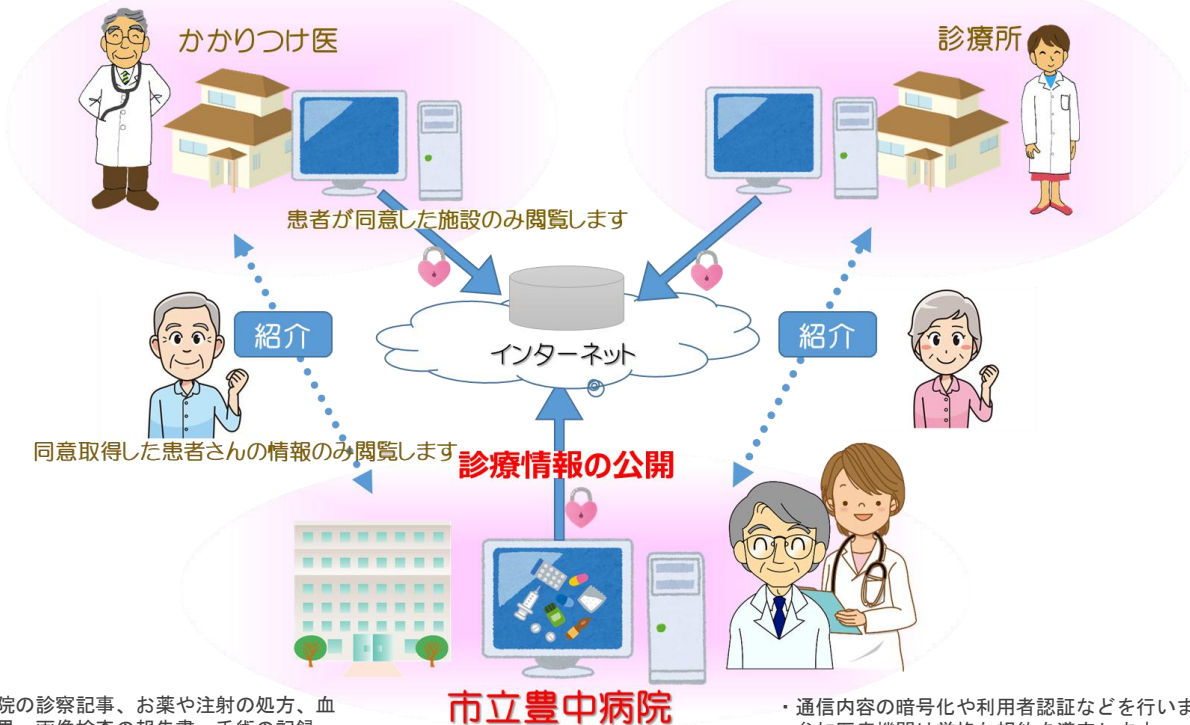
かかりつけ医

診療所

患者が同意した施設のみ閲覧します

紹介

インターネット

紹介

同意取得した患者さんの情報のみ閲覧します

診療情報の公開

院の診察記事、お薬や注射の処方、血
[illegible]

市立豊中病院

・通信内容の暗号化や利用者認証などを行いま
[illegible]